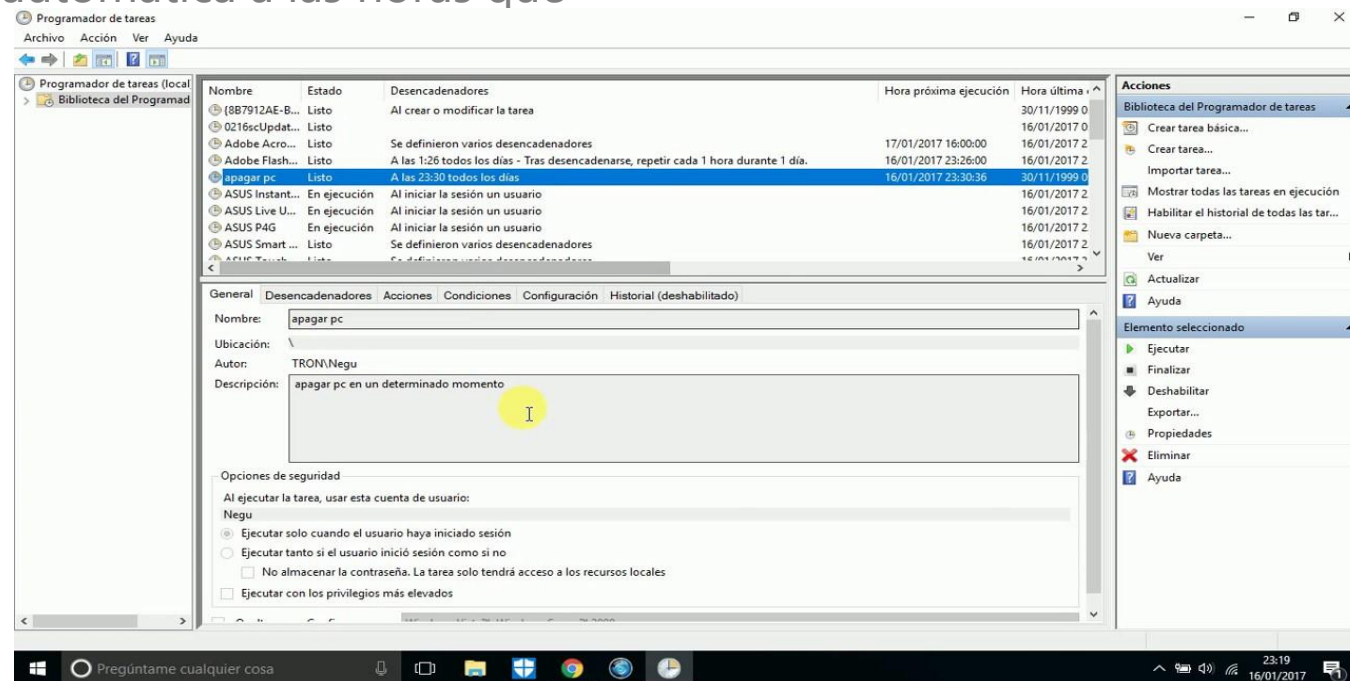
automática a las horas que

Programador de tareas

Archivo Acción Ver Ayuda

Programador de tareas (local
Biblioteca del Programad

| Nombre | Estado | Desencadenadores | Hora próxima ejecución | Hora última |
|---|---|---|---|---|
| {8B7912AE-B... | Listo | Al crear o modificar la tarea | | 30/11/1999 0 |
| 0216scUpdat... | Listo | | | 16/01/2017 0 |
| Adobe Acro... | Listo | Se definieron varios desencadenadores | 17/01/2017 16:00:00 | 16/01/2017 2 |
| Adobe Flash... | Listo | A las 1:26 todos los días - Tras desencadenarse, repetir cada 1 hora durante 1 día. | 16/01/2017 23:26:00 | 16/01/2017 2 |
| apagar pc | Listo | A las 23:30 todos los días | 16/01/2017 23:30:36 | 30/11/1999 0 |
| ASUS Instant... | En ejecución | Al iniciar la sesión un usuario | | 16/01/2017 2 |
| ASUS Live U... | En ejecución | Al iniciar la sesión un usuario | | 16/01/2017 2 |
| ASUS P4G | En ejecución | Al iniciar la sesión un usuario | | 16/01/2017 2 |
| ASUS Smart ... | Listo | Se definieron varios desencadenadores | | 16/01/2017 2 |

General Desencadenadores Acciones Condiciones Configuración Historial (deshabilitado)

Nombre: apagar pc

Ubicación: \

Autor: TRON\Negu

Descripción: apagar pc en un determinado momento

Opciones de seguridad

Al ejecutar la tarea, usar esta cuenta de usuario:

Negu

Ejecutar solo cuando el usuario haya iniciado sesión

Ejecutar tanto si el usuario inició sesión como si no

No almacenar la contraseña. La tarea solo tendrá acceso a los recursos locales

Ejecutar con los privilegios más elevados

Acciones

Biblioteca del Programador de tareas

Crear tarea básica...

Crear tarea...

Importar tarea...

Mostrar todas las tareas en ejecución

Habilitar el historial de todas las tar...

Nueva carpeta...

Ver

Actualizar

Ayuda

Elemento seleccionado

Ejecutar

Finalizar

Deshabilitar

Exportar...

Propiedades

Eliminar

Ayuda

Pregúntame cualquier cosa

23:19
16/01/2017